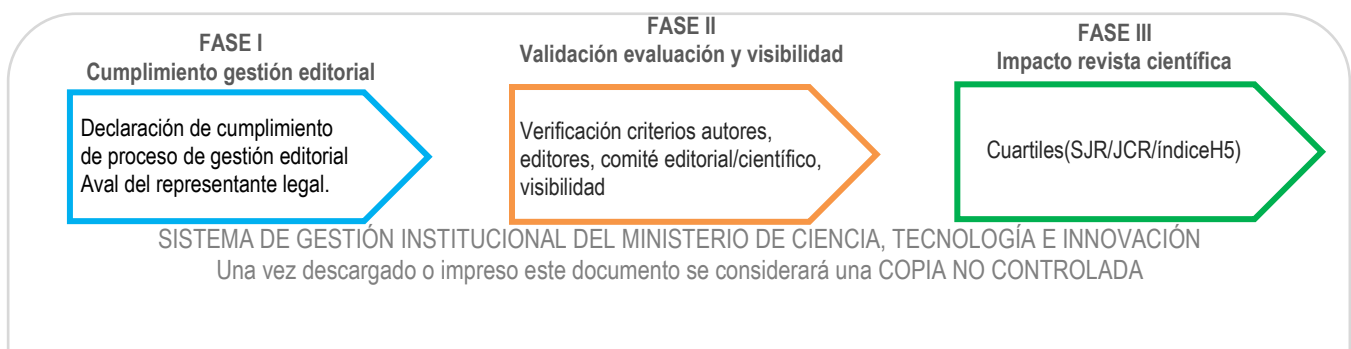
FASE I
Cumplimiento gestión editorial

Declaración de cumplimiento de proceso de gestión editorial
Aval del representante legal.

FASE II
Validación evaluación y visibilidad

Verificación criterios autores, editores, comité editorial/científico, visibilidad

FASE III
Impacto revista científica

Cuartiles(SJR/JCR/índiceH5)

SISTEMA DE GESTIÓN INSTITUCIONAL DEL MINISTERIO DE CIENCIA, TECNOLOGÍA E INNOVACIÓN
Una vez descargado o impreso este documento se considerará una COPIA NO CONTROLADA